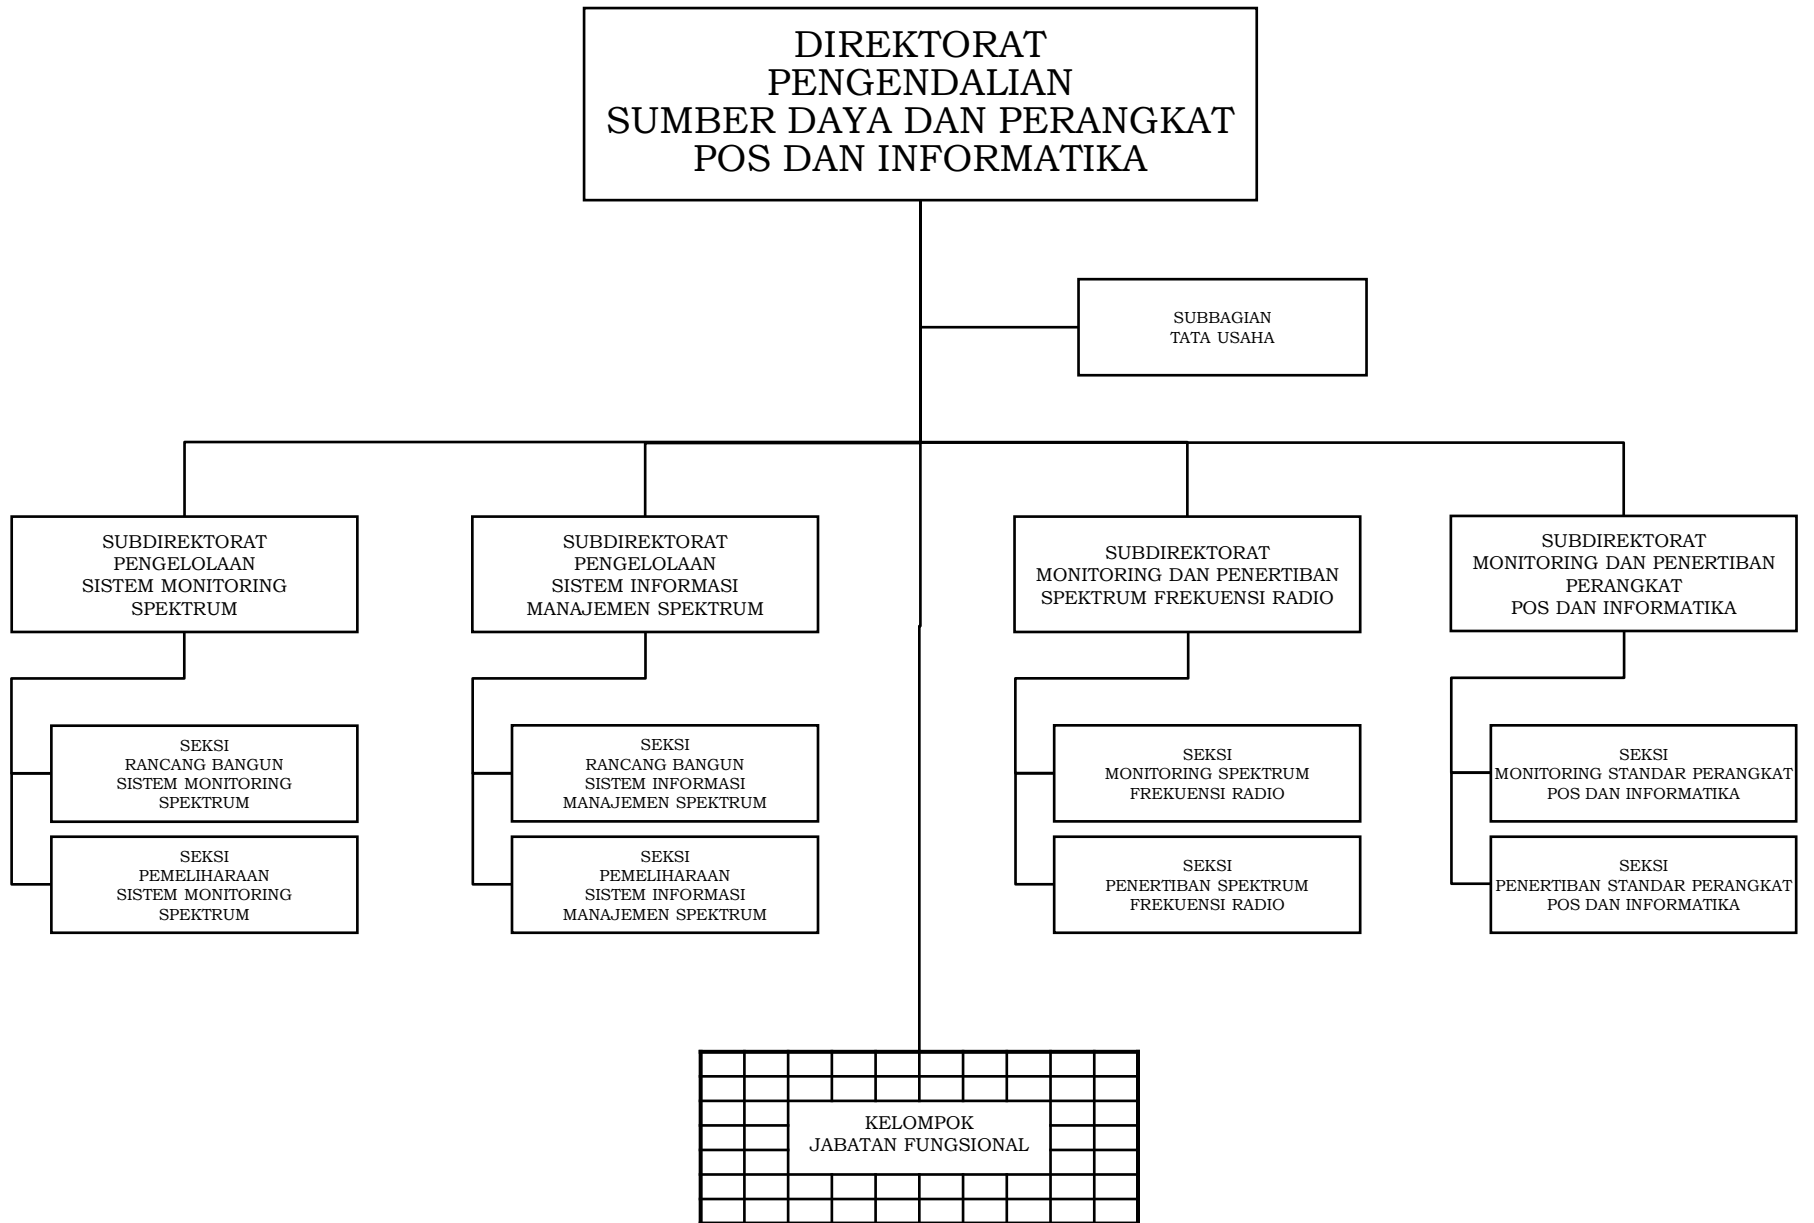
DIREKTORAT
PENGENDALIAN
SUMBER DAYA DAN PERANGKAT
POS DAN INFORMATIKA

SUBBAGIAN
TATA USAHA

SUBDIREKTORAT
PENGELOLAAN
SISTEM MONITORING
SPEKTRUM

SEKSI
RANCANG BANGUN
SISTEM MONITORING
SPEKTRUM

SEKSI
PEMELIHARAAN
SISTEM MONITORING
SPEKTRUM

SUBDIREKTORAT
PENGELOLAAN
SISTEM INFORMASI
MANAJEMEN SPEKTRUM

SEKSI
RANCANG BANGUN
SISTEM INFORMASI
MANAJEMEN SPEKTRUM

SEKSI
PEMELIHARAAN
SISTEM INFORMASI
MANAJEMEN SPEKTRUM

SUBDIREKTORAT
MONITORING DAN PENERTIBAN
SPEKTRUM FREKUENSI RADIO

SEKSI
MONITORING SPEKTRUM
FREKUENSI RADIO

SEKSI
PENERTIBAN SPEKTRUM
FREKUENSI RADIO

SUBDIREKTORAT
MONITORING DAN PENERTIBAN
PERANGKAT
POS DAN INFORMATIKA

SEKSI
MONITORING STANDAR PERANGKAT
POS DAN INFORMATIKA

SEKSI
PENERTIBAN STANDAR PERANGKAT
POS DAN INFORMATIKA

KELOMPOK
JABATAN FUNGSIONAL